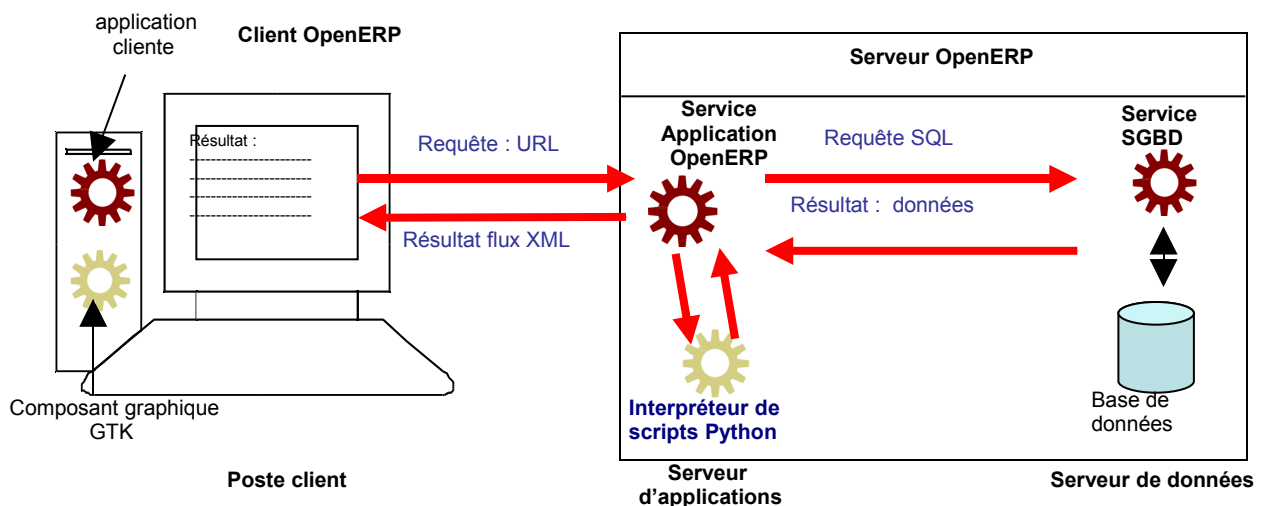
application cliente

Client OpenERP

Résultat :
----------------------
----------------------
----------------------
----------------------

Requête : URL

Résultat flux XML

Serveur OpenERP

Service Application OpenERP

Requête SQL

Résultat : données

Service SGBD

Interpréteur de scripts Python

Base de données

Composant graphique GTK

Poste client

Serveur d'applications

Serveur de données